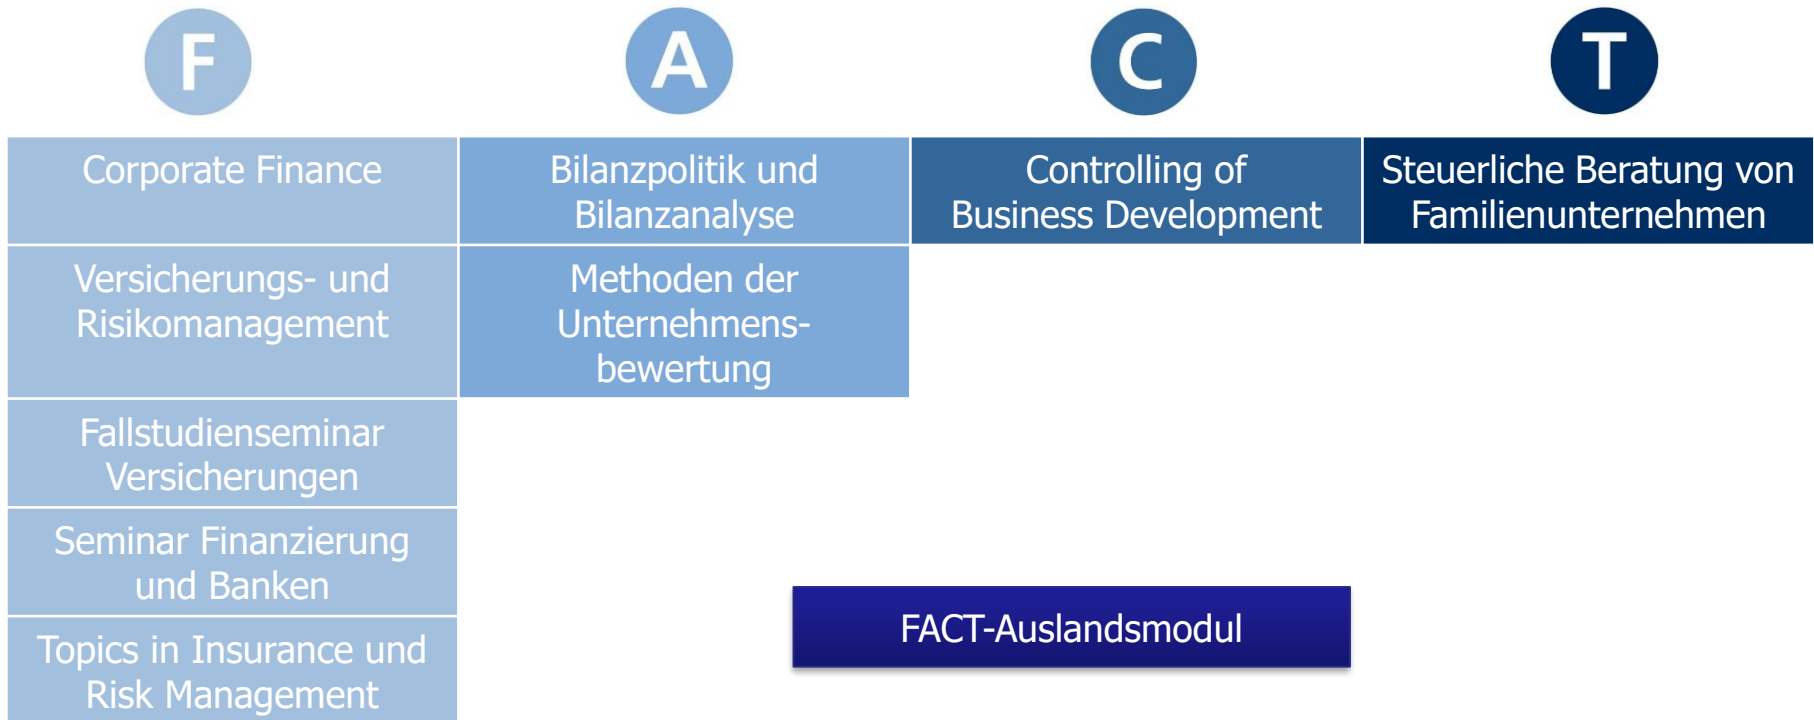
| F | A | C | T |
|---|---|---|---|
| Corporate Finance | Bilanzpolitik und Bilanzanalyse | Controlling of Business Development | Steuerliche Beratung von Familienunternehmen |
| Versicherungs- und Risikomanagement | Methoden der Unternehmensbewertung | | |
| Fallstudienseminar Versicherungen | | | |
| Seminar Finanzierung und Banken | | | |
| Topics in Insurance und Risk Management | | | |

FACT-Auslandsmodul